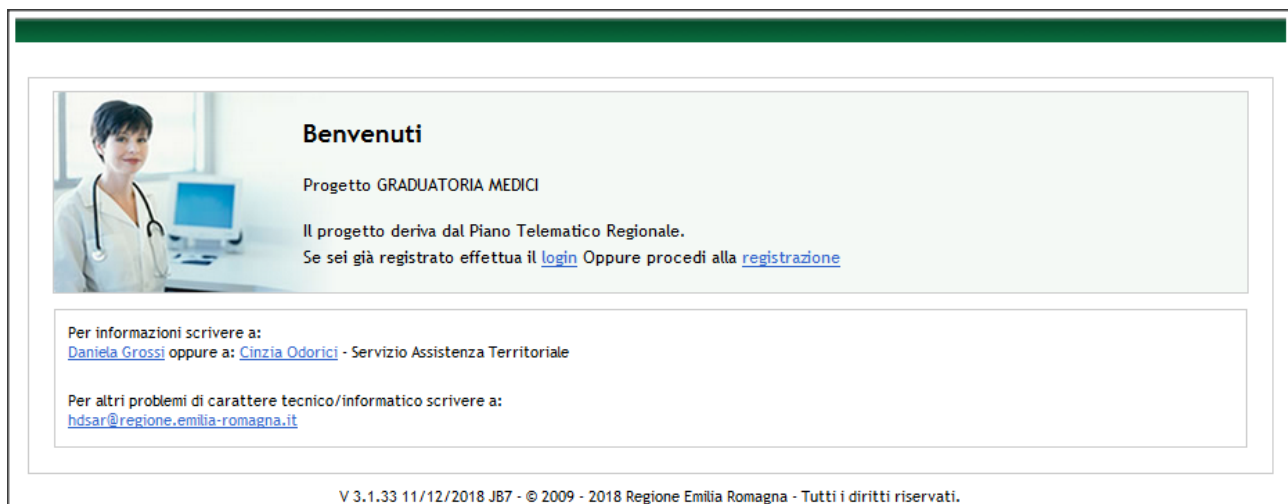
Benvenuti

Progetto GRADUATORIA MEDICI

Il progetto deriva dal Piano Telematico Regionale.
Se sei già registrato effettua il login Oppure procedi alla registrazione

Per informazioni scrivere a:
Daniela Grossi oppure a: Cinzia Odorici - Servizio Assistenza Territoriale

Per altri problemi di carattere tecnico/informatico scrivere a:
hdsar@regione.emilia-romagna.it

V 3.1.33 11/12/2018 JB7 - © 2009 - 2018 Regione Emilia Romagna - Tutti i diritti riservati.